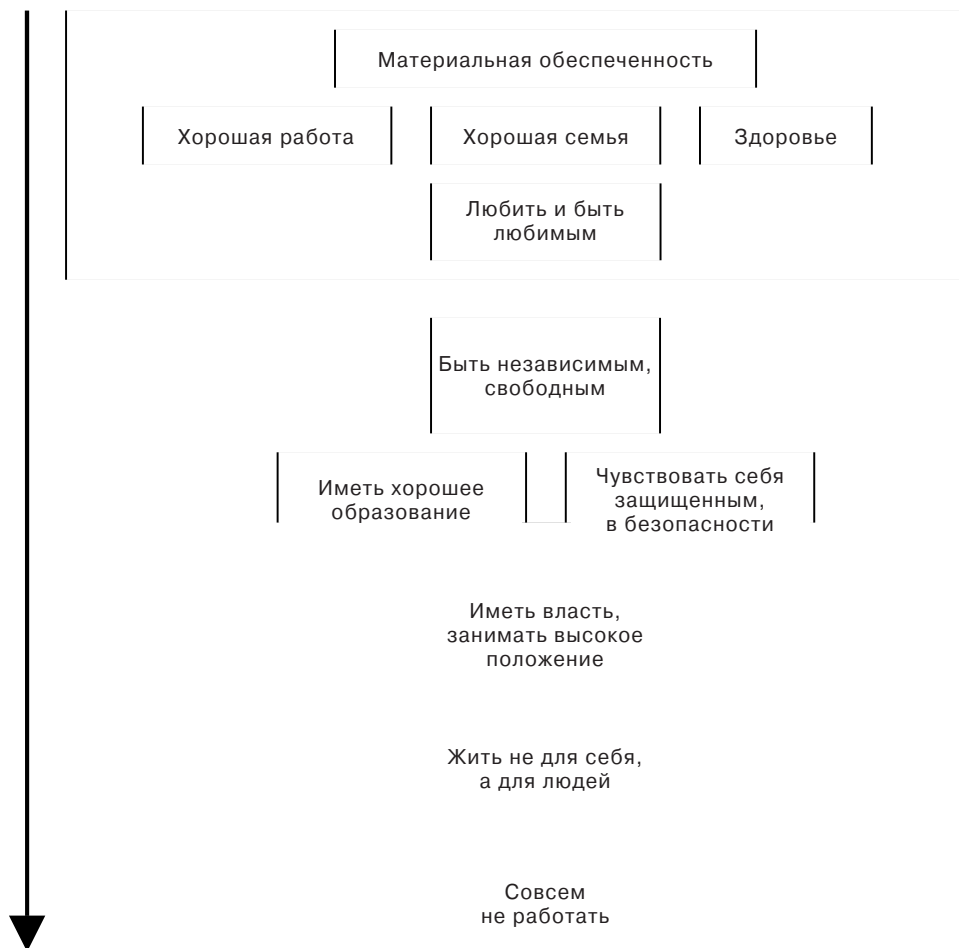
Материальная обеспеченность

Хорошая работа

Хорошая семья

Здоровье

Любить и быть любимым

Быть независимым, свободным

Иметь хорошее образование

Чувствовать себя защищенным, в безопасности

Иметь власть, занимать высокое положение

Жить не для себя, а для людей

Совсем не работать